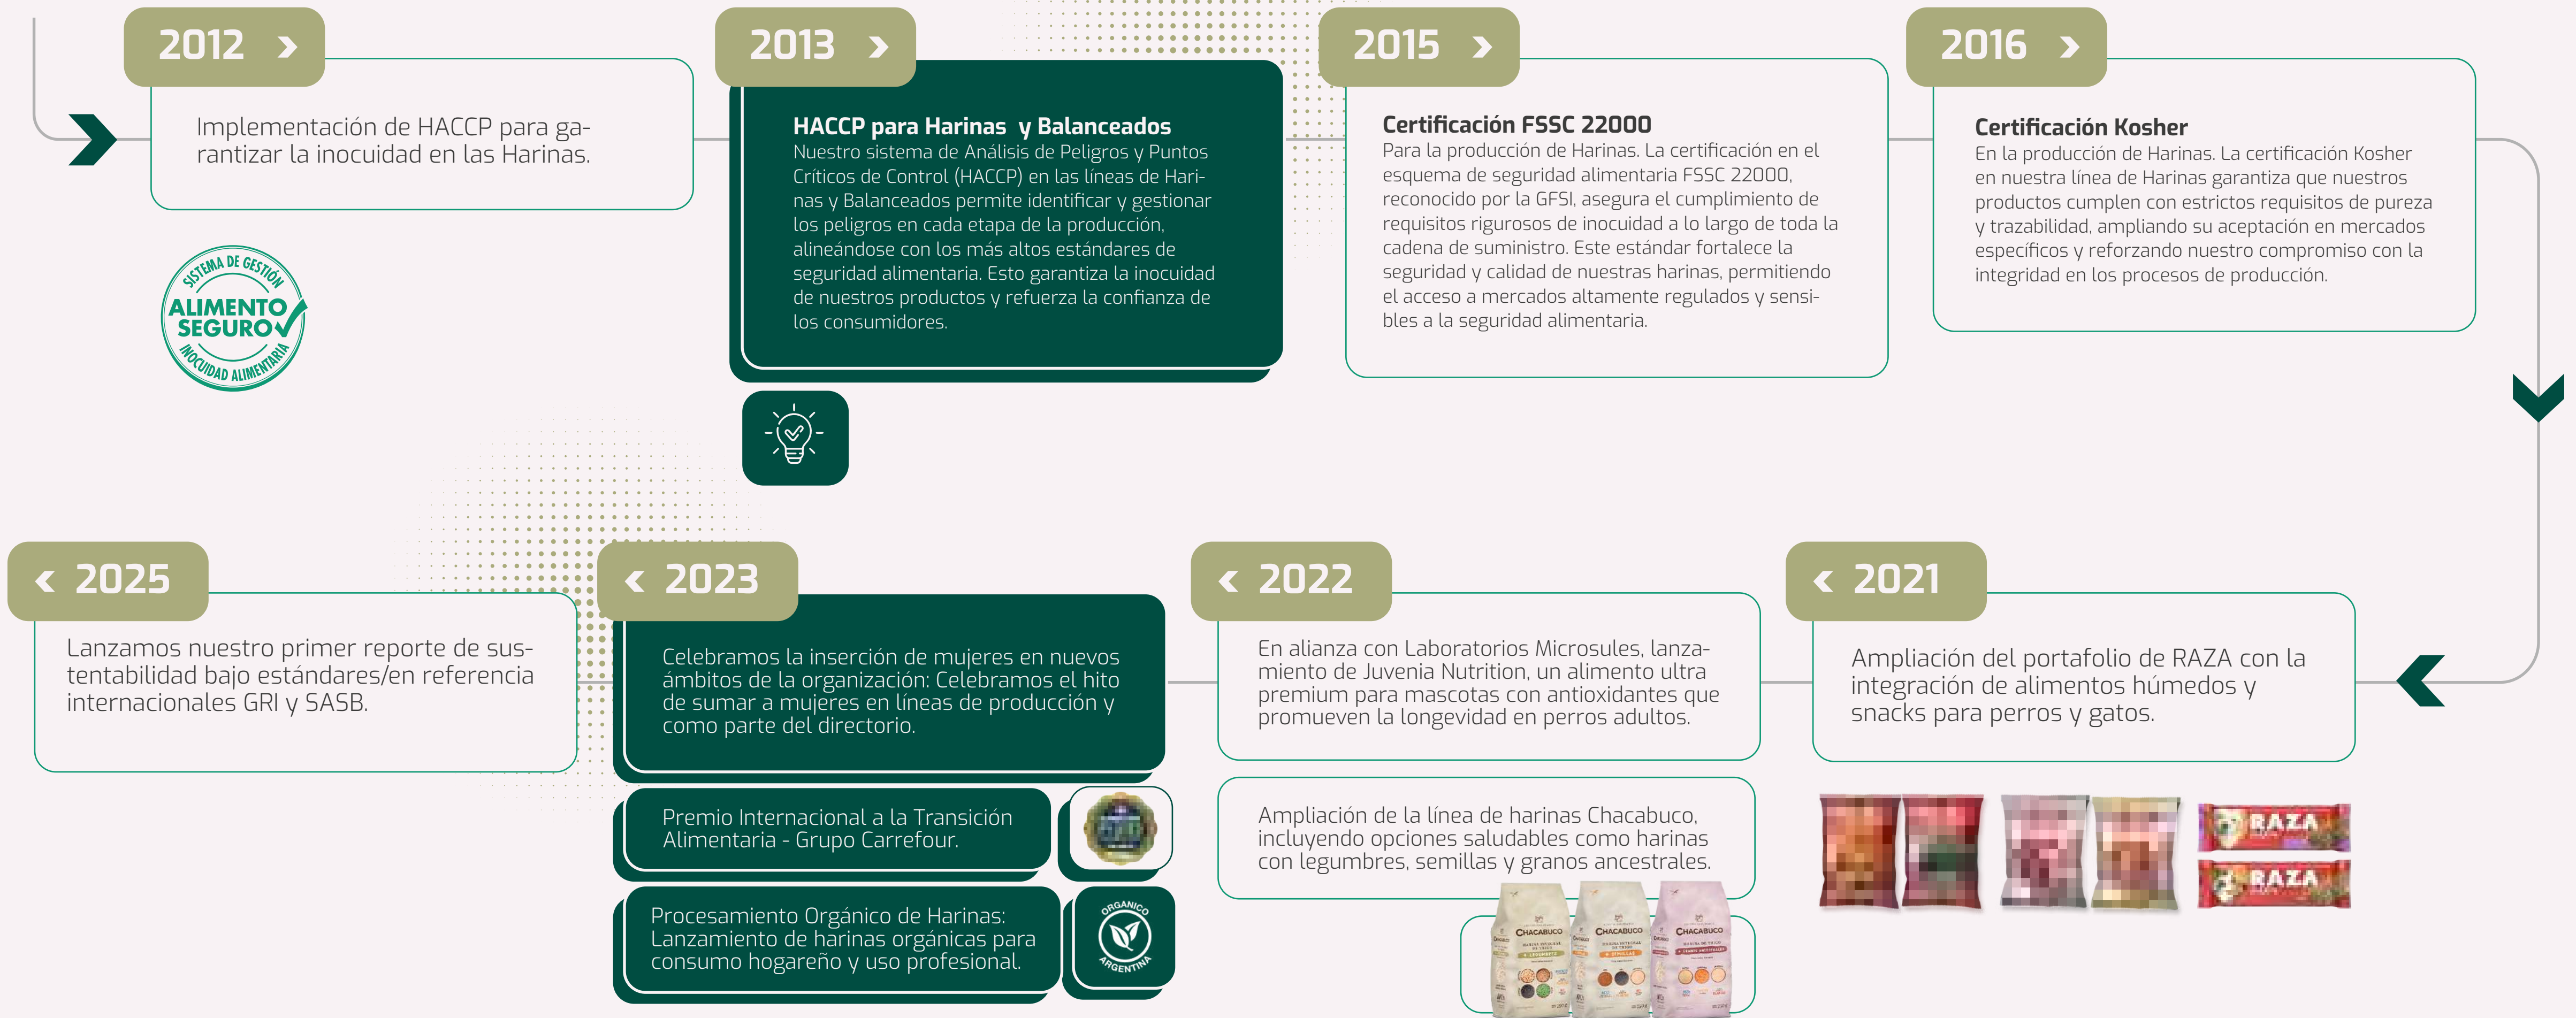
2012 >

Implementación de HACCP para garantizar la inocuidad en las Harinas.

SISTEMA DE GESTIÓN ALIMENTO SEGURO INOCUIDAD ALIMENTARIA

2013 >

HACCP para Harinas y Balanceados
Nuestro sistema de Análisis de Peligros y Puntos Críticos de Control (HACCP) en las líneas de Harinas y Balanceados permite identificar y gestionar los peligros en cada etapa de la producción, alineándose con los más altos estándares de seguridad alimentaria. Esto garantiza la inocuidad de nuestros productos y refuerza la confianza de los consumidores.

2015 >

Certificación FSSC 22000
Para la producción de Harinas. La certificación en el esquema de seguridad alimentaria FSSC 22000, reconocido por la GFSI, asegura el cumplimiento de requisitos rigurosos de inocuidad a lo largo de toda la cadena de suministro. Este estándar fortalece la seguridad y calidad de nuestras harinas, permitiendo el acceso a mercados altamente regulados y sensibles a la seguridad alimentaria.

2016 >

Certificación Kosher
En la producción de Harinas. La certificación Kosher en nuestra línea de Harinas garantiza que nuestros productos cumplen con estrictos requisitos de pureza y trazabilidad, ampliando su aceptación en mercados específicos y reforzando nuestro compromiso con la integridad en los procesos de producción.

< 2025

Lanzamos nuestro primer reporte de sustentabilidad bajo estándares/en referencia internacionales GRI y SASB.

< 2023

Celebramos la inserción de mujeres en nuevos ámbitos de la organización: Celebramos el hito de sumar a mujeres en líneas de producción y como parte del directorio.

Premio Internacional a la Transición Alimentaria - Grupo Carrefour.

Procesamiento Orgánico de Harinas: Lanzamiento de harinas orgánicas para consumo hogareño y uso profesional.

ORGÁNICO ARGENTINA

< 2022

En alianza con Laboratorios Microsules, lanzamiento de Juvenia Nutrition, un alimento ultra premium para mascotas con antioxidantes que promueven la longevidad en perros adultos.

Ampliación de la línea de harinas Chacabuco, incluyendo opciones saludables como harinas con legumbres, semillas y granos ancestrales.

CHACABUCO CHACABUCO CHACABUCO

< 2021

Ampliación del portafolio de RAZA con la integración de alimentos húmedos y snacks para perros y gatos.

RAZA RAZA